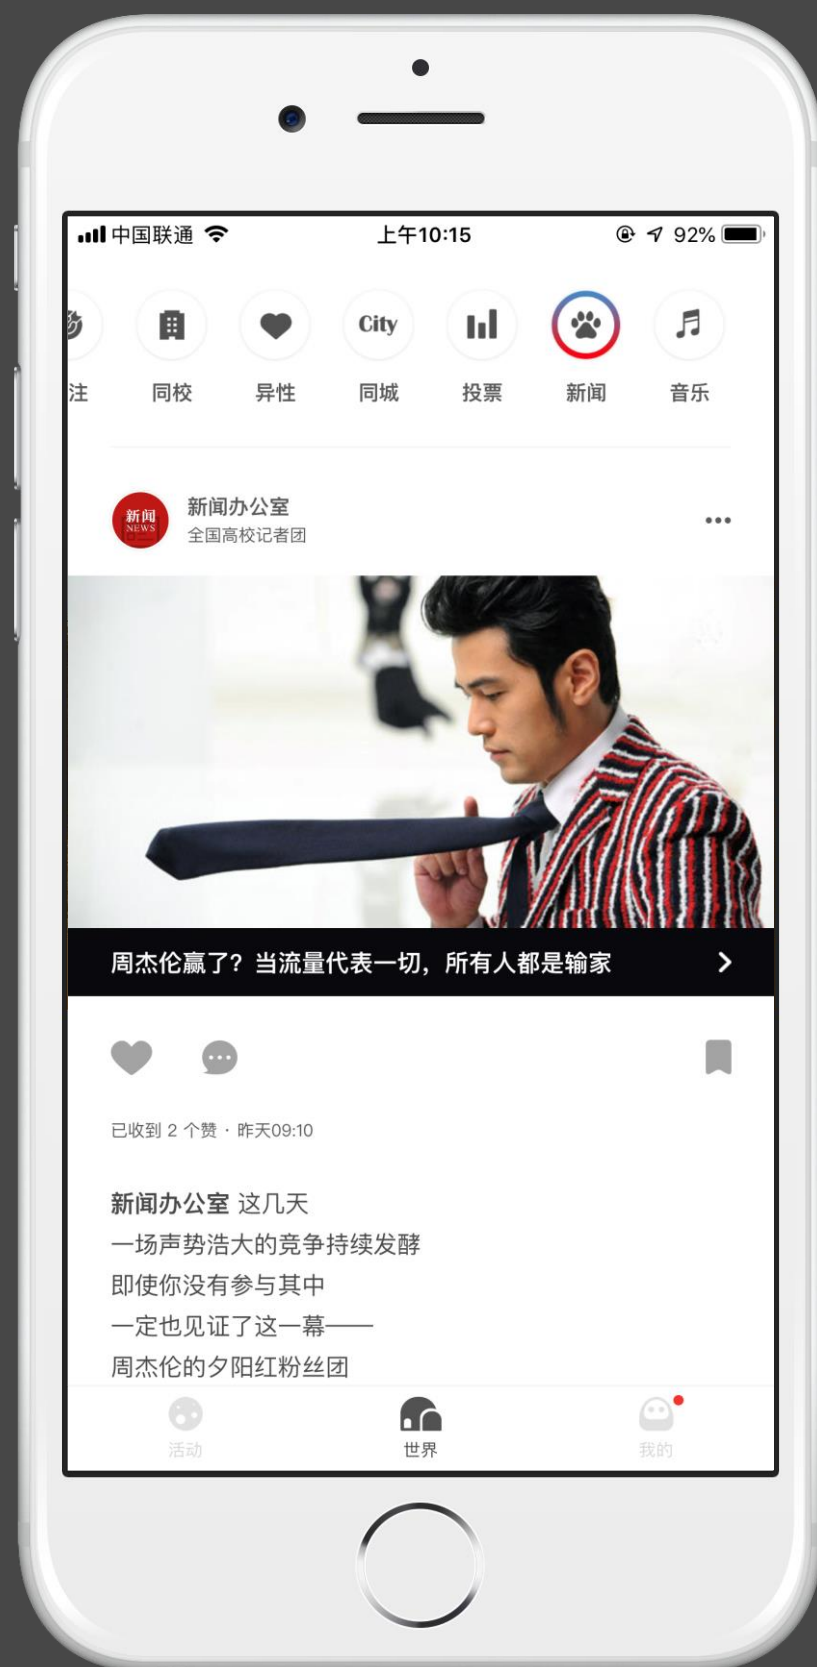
中国联通 上午10:15 92%

注 同校 异性 City 同城 投票 新闻 音乐

新闻 NEWS
新闻办公室
全国高校记者团

周杰伦赢了？当流量代表一切，所有人都是输家

已收到 2 个赞 · 昨天09:10

新闻办公室 这几天
一场声势浩大的竞争持续发酵
即使你没有参与其中
一定也见证了这一幕——
周杰伦的夕阳红粉丝团

活动 世界 我的